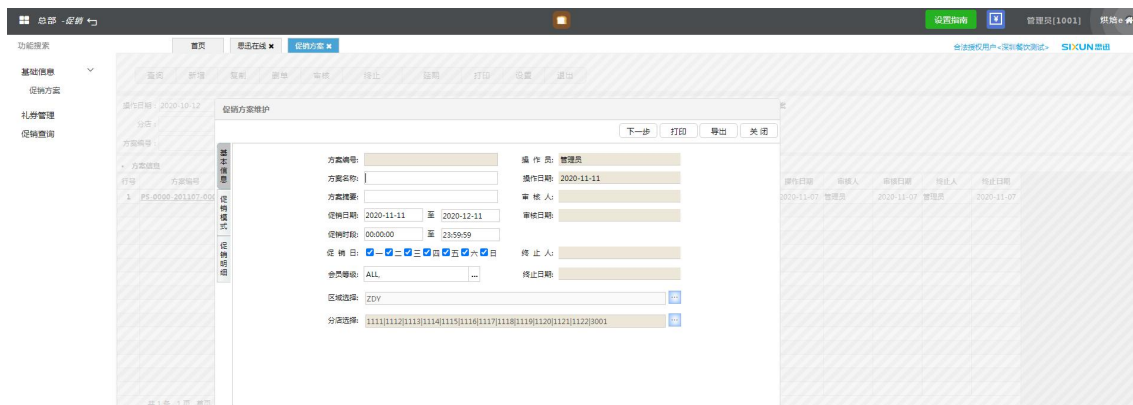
总部 -促销

设置指南 管理员[1001] 烘焙e

功能搜索 首页 思迅在线 促销方案

合法授权用户<深圳餐饮测试> SIXUN思迅

基础信息
促销方案
礼券管理
促销查询

查询 新增 复制 图单 审核 终止 日期 打印 设置 退出

操作日期：2020-10-12
分店：
方案编号：
方案信息
行号 方案编号
1 PS-0000-201107-00

操作日期 审核人 审核日期 终止人 终止日期
2020-11-07 管理员 2020-11-07 管理员 2020-11-07

共1条 1页 首页

促销方案维护

下一步 打印 导出 关闭

基本信息
促销模式
促销明细

方案编号：
方案名称：
方案摘要：
促销日期：2020-11-11 至 2020-12-11
促销时段：00:00:00 至 23:59:59
促 销 日：一 二 三 四 五 六 日
会员等级：ALL, ...
区域选择：ZDY
分店选择：1111|1112|1113|1114|1115|1116|1117|1118|1119|1120|1121|1122|3001

操 作 员：管理员
操作日期：2020-11-11
审 核 人：
审核日期：
终 止 人：
终止日期：